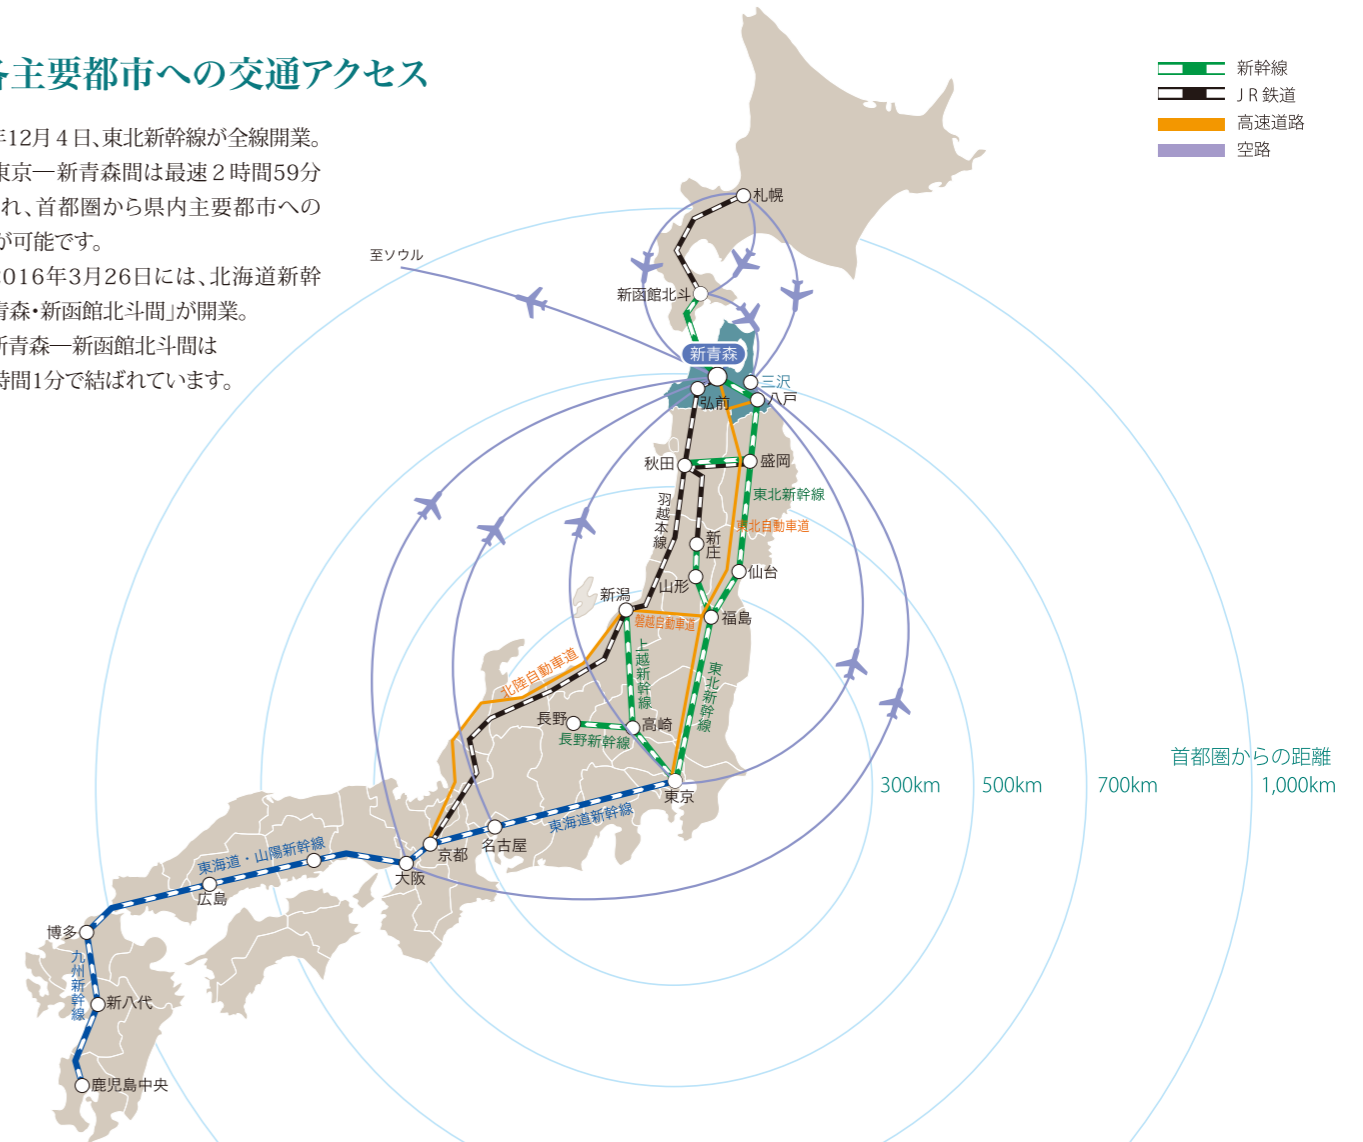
各主要都市への交通アクセス

年12月４日、東北新幹線が全線開業。東京―新青森間は最速２時間59分れ、首都圏から県内主要都市へのが可能です。
016年3月26日には、北海道新幹青森・新函館北斗間」が開業。新青森―新函館北斗間は時間1分で結ばれています。

新幹線
ＪＲ鉄道
高速道路
空路

札幌
至ソウル
新函館北斗
新青森
三沢
弘前
八戸
秋田
盛岡
東北新幹線
羽越本線
東北自動車道
新庄
仙台
山形
新潟
福島
磐越自動車道
北陸自動車道
上越新幹線
東北新幹線
長野
高崎
長野新幹線
東京
首都圏からの距離
300km
500km
700km
1,000km
東海道新幹線
名古屋
京都
大阪
東海道・山陽新幹線
広島
博多
九州新幹線
新八代
鹿児島中央